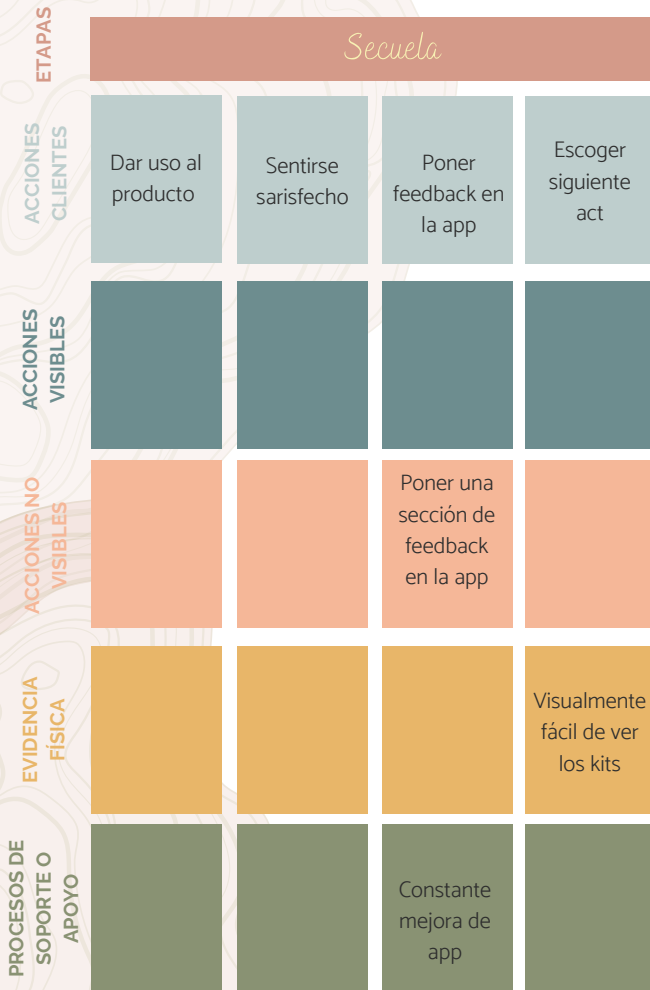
| ETAPAS | Secuela | | | |
|---|---|---|---|---|
| ACCIONES CLIENTES | Dar uso al producto | Sentirse sarisfecho | Poner feedback en la app | Escoger siguiente act |
| ACCIONES VISIBLES | | | | |
| ACCIONES NO VISIBLES | | | Poner una sección de feedback en la app | |
| EVIDENCIA FÍSICA | | | | Visualmente fácil de ver los kits |
| PROCESOS DE SOPORTE O APOYO | | | Constante mejora de app | |